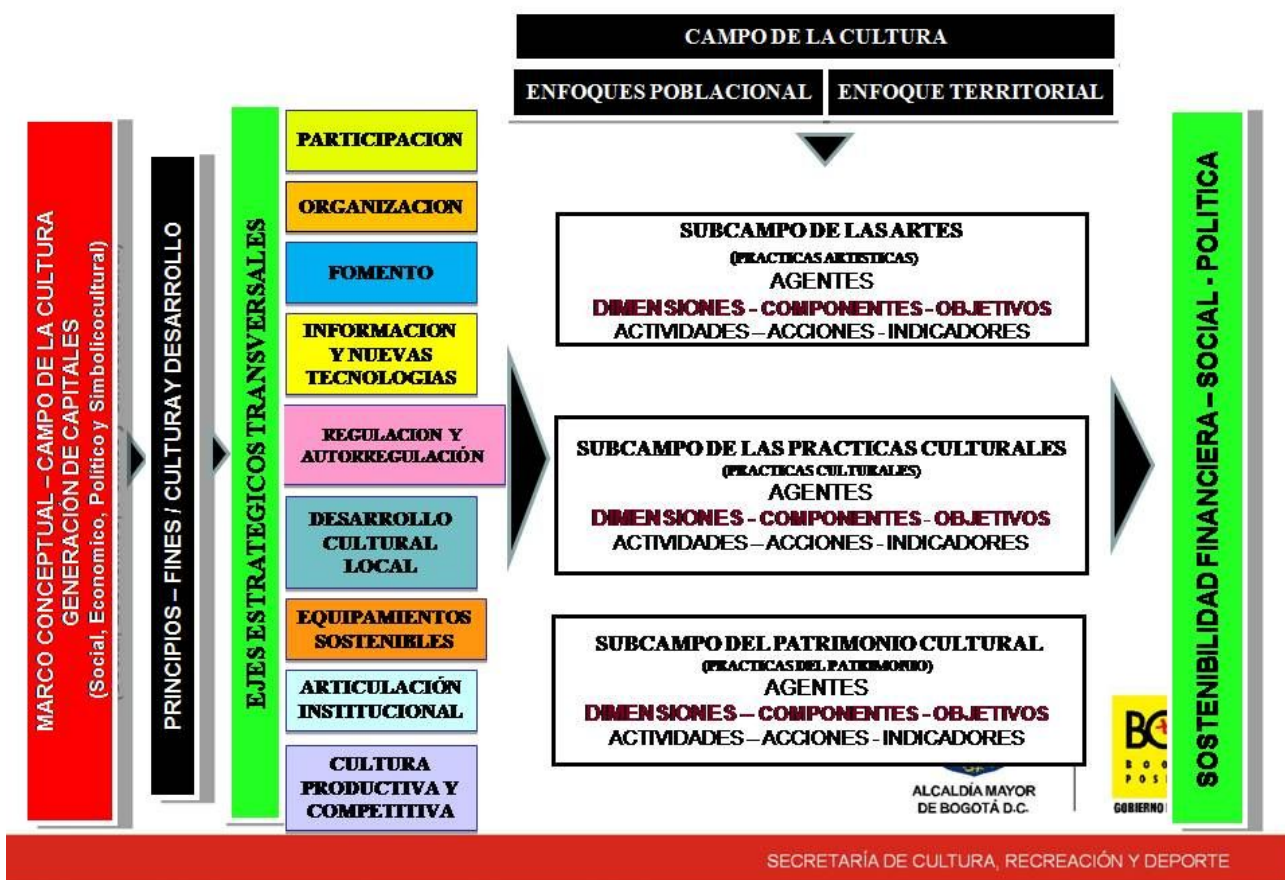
CAMPO DE LA CULTURA

ENFOQUES POBLACIONAL | ENFOQUE TERRITORIAL

MARCO CONCEPTUAL – CAMPO DE LA CULTURA GENERACIÓN DE CAPITALES (Social, Economico, Politico y Simbolicocultural)

PRINCIPIOS – FINES / CULTURA Y DESARROLLO

EJES ESTRATEGICOS TRANSVERSALES

PARTICIPACION

ORGANIZACION

FOMENTO

INFORMACION Y NUEVAS TECNOLOGIAS

REGULACION Y AUTORREGULACIÓN

DESARROLLO CULTURAL LOCAL

EQUIPAMIENTOS SOSTENIBLES

ARTICULACIÓN INSTITUCIONAL

CULTURA PRODUCTIVA Y COMPETITIVA

SUBCAMPO DE LAS ARTES
(PRACTICAS ARTISTICAS)
AGENTES
DIMENSIONES - COMPONENTES - OBJETIVOS
ACTIVIDADES – ACCIONES - INDICADORES

SUBCAMPO DE LAS PRACTICAS CULTURALES
(PRACTICAS CULTURALES)
AGENTES
DIMENSIONES - COMPONENTES - OBJETIVOS
ACTIVIDADES – ACCIONES - INDICADORES

SUBCAMPO DEL PATRIMONIO CULTURAL
(PRACTICAS DEL PATRIMONIO)
AGENTES
DIMENSIONES – COMPONENTES - OBJETIVOS
ACTIVIDADES – ACCIONES - INDICADORES

SOSTENIBILIDAD FINANCIERA – SOCIAL - POLITICA

ALCALDÍA MAYOR DE BOGOTÁ D.C.

BO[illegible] BOG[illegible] POSI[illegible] GOBIERNO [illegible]

SECRETARÍA DE CULTURA, RECREACIÓN Y DEPORTE